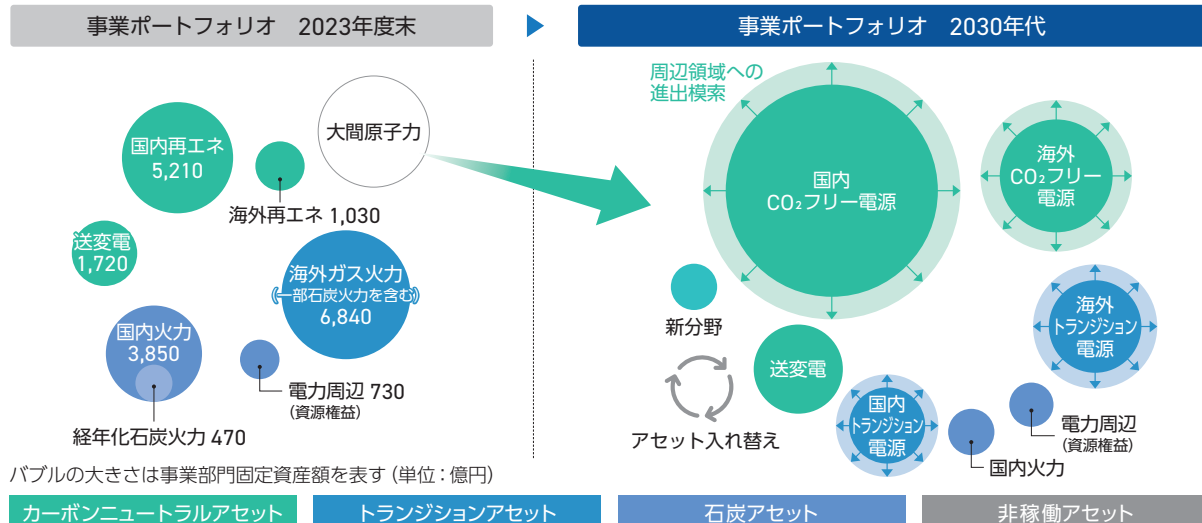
事業ポートフォリオ　2023年度末

事業ポートフォリオ　2030年代

国内再エネ
5,210

大間原子力

海外再エネ 1,030

送変電
1,720

海外ガス火力
（一部石炭火力を含む）
6,840

国内火力
3,850

電力周辺 730
（資源権益）

経年化石炭火力 470

周辺領域への
進出模索

国内
$CO_2$フリー電源

海外
$CO_2$フリー
電源

新分野

送変電

海外
トランジション
電源

アセット入れ替え

国内
トランジション
電源

電力周辺
（資源権益）

国内火力

バブルの大きさは事業部門固定資産額を表す（単位：億円）

カーボンニュートラルアセット

トランジションアセット

石炭アセット

非稼働アセット